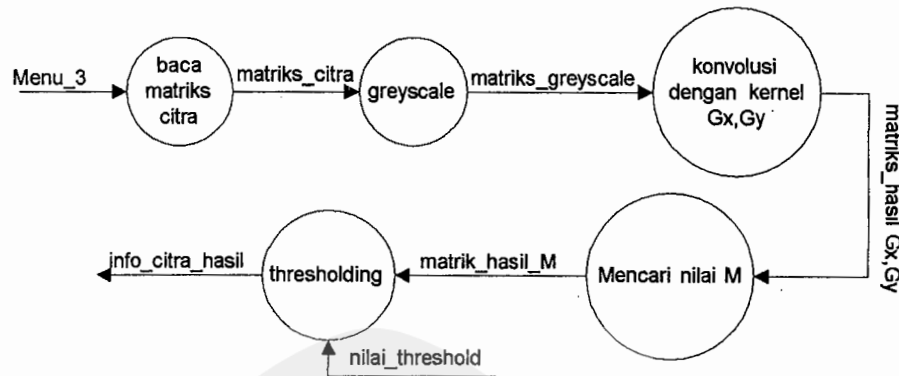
Menu_3

baca matriks citra

matriks_citra

greyscale

matriks_greyscale

konvolusi dengan kernel Gx,Gy

matriks_hasil Gx,Gy

Mencari nilai M

matrik_hasil_M

thresholding

info_citra_hasil

nilai_threshold